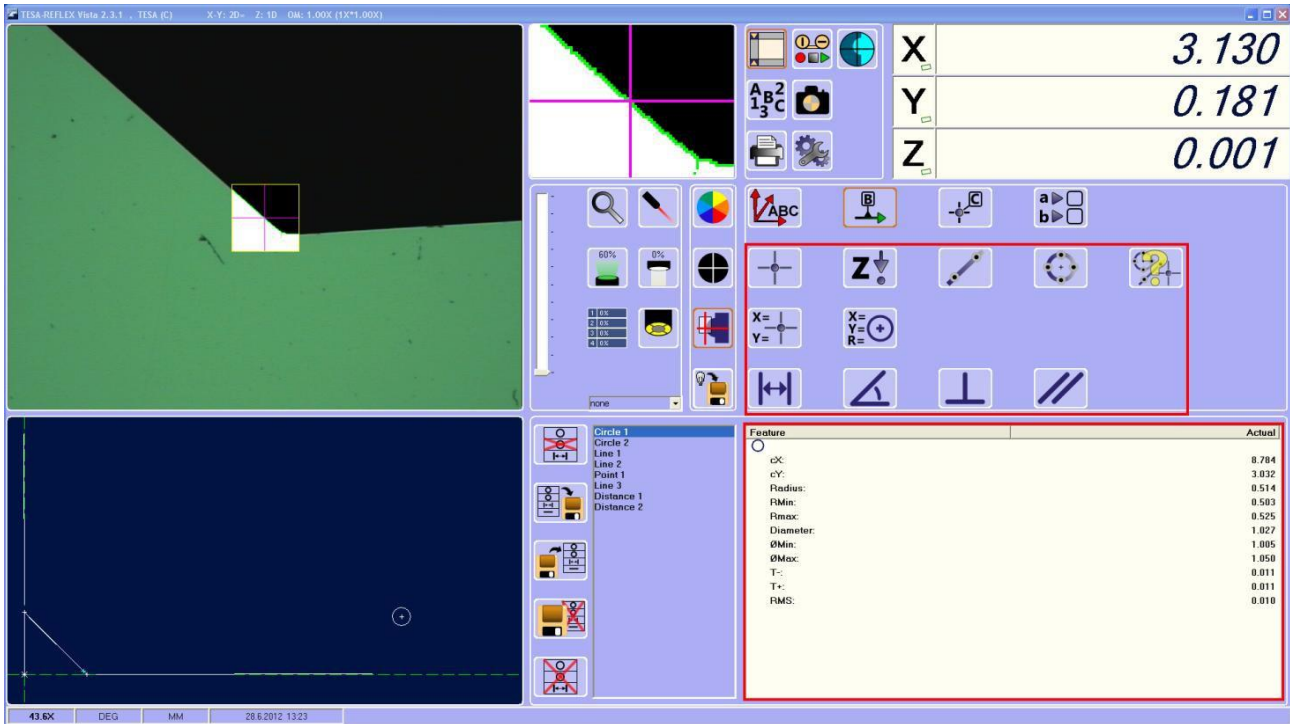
TESA-REFLEX Vista 2.3.1 , TESA (C) X-Y: 2D= Z: 1D Obj: 1.00X (1X*1.00X)

X 3.130
Y 0.181
Z 0.001

$A_B C$ $1_3^2$

ABC

B

C

a▶
b▶

60% 0%

1 0%
2 0%
3 0%
4 0%

Z

X=
Y=

X=
Y=
R=

none

Circle 1
Circle 2
Line 1
Line 2
Point 1
Line 3
Distance 1
Distance 2

| Feature | Actual |
|---|---|
| cX: | 8.784 |
| cY: | 3.032 |
| Radius: | 0.514 |
| RMin: | 0.503 |
| Rmax: | 0.525 |
| Diameter: | 1.027 |
| ØMin: | 1.005 |
| ØMax: | 1.050 |
| T-: | 0.011 |
| T+: | 0.011 |
| RMS: | 0.010 |

43.6X DEG MM 28.6.2012 13:23